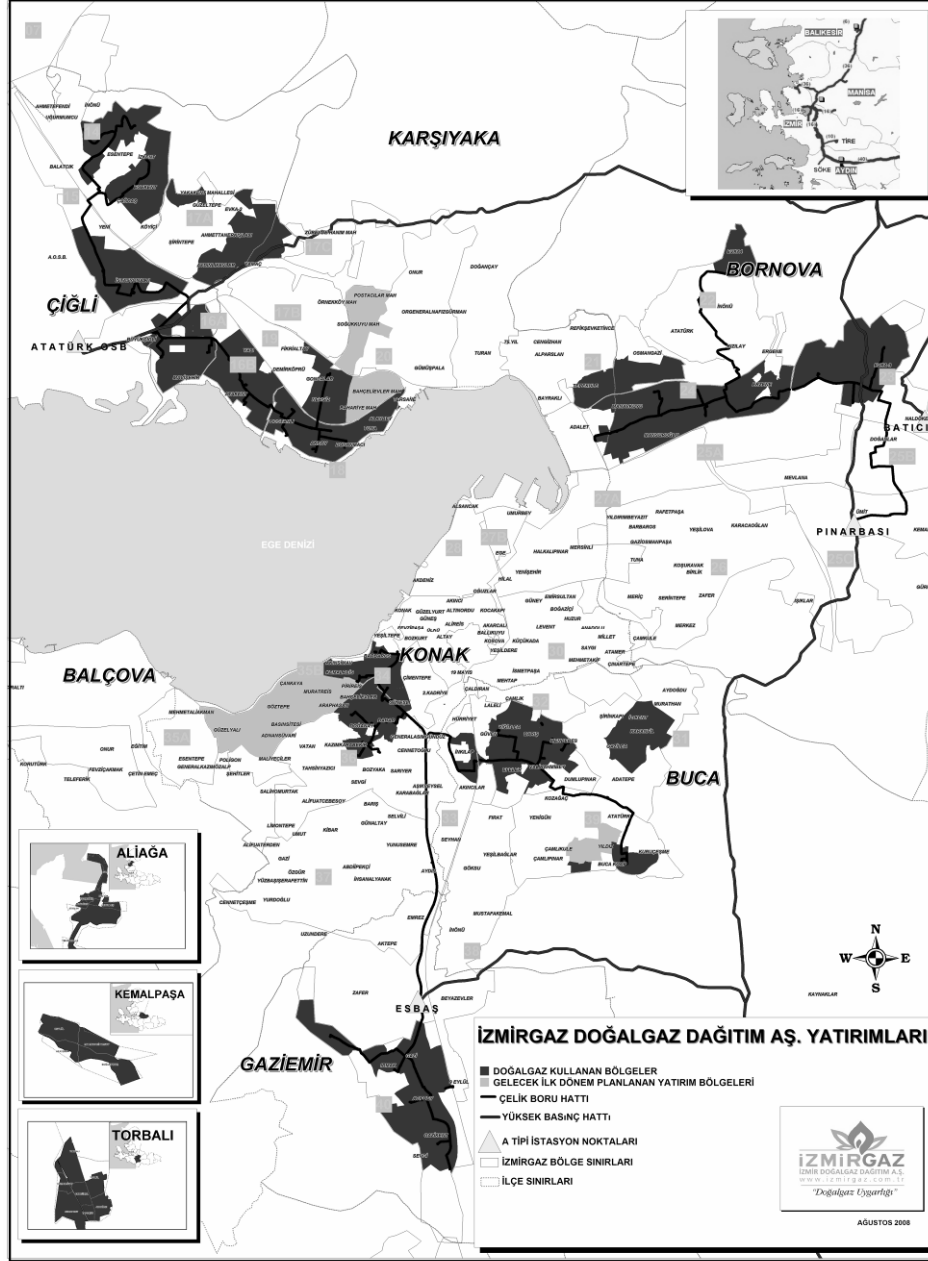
BALIKESİR
MANİSA
İZMİR
TİRE
SÖKE
AYDIN

KARŞIYAKA
BORNOVA
ÇİĞLİ
ATATÜRK OSB
EGE DENİZİ
PINARBAŞI
BATICI
BALÇOVA
KONAK
BUCA
GAZİEMİR
ESBAŞ
ALİAĞA
KEMALPAŞA
TORBALI

N
W
E
S

İZMİRGAZ DOĞALGAZ DAĞITIM AŞ. YATIRIMLARI

DOĞALGAZ KULLANAN BÖLGELER
GELECEK İLK DÖNEM PLANLANAN YATIRIM BÖLGELERİ
ÇELİK BORU HATTI
YÜKSEK BASINÇ HATTI
A TİPİ İSTASYON NOKTALARI
İZMİRGAZ BÖLGE SINIRLARI
İLÇE SINIRLARI

İZMİRGAZ
İZMİR DOĞALGAZ DAĞITIM A.Ş.
www.izmirgaz.com.tr
"Doğalgaz Uygarlığı"

AĞUSTOS 2008